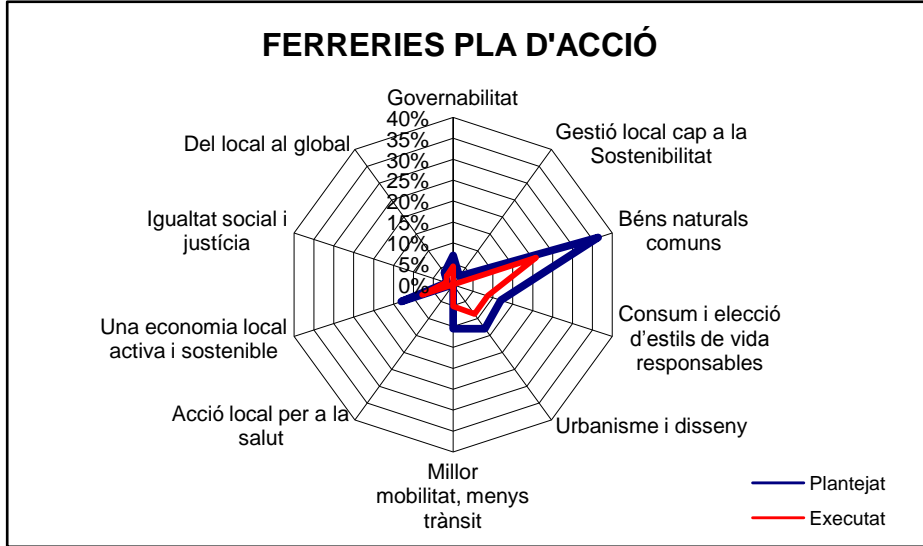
FERRERIES PLA D'ACCIÓ

Governabilitat

40%
35%
30%
25%
20%
15%
10%
5%
0%

Gestió local cap a la Sostenibilitat

Béns naturals comuns

Consum i elecció d'estils de vida responsables

Urbanisme i disseny

Millor mobilitat, menys trànsit

Acció local per a la salut

Una economia local activa i sostenible

Igualtat social i justícia

Del local al global

Plantejat
Executat